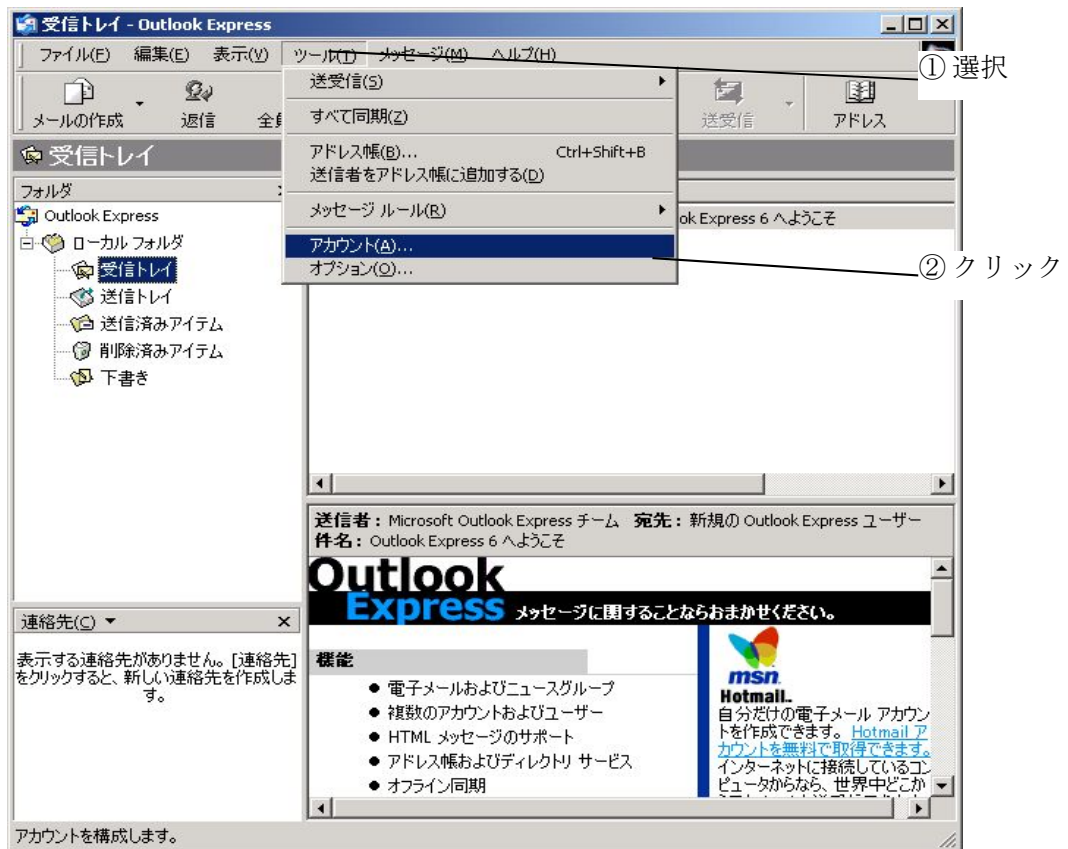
受信トレイ - Outlook Express

ファイル(F) 編集(E) 表示(V) ツール(T) メッセージ(M) ヘルプ(H)

① 選択

メールの作成 返信 全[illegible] 送受信 アドレス

送受信(S)
すべて同期(Z)
アドレス帳(B)... Ctrl+Shift+B
送信者をアドレス帳に追加する(D)
メッセージ ルール(R)
アカウント(A)...
オプション(O)...

② クリック

受信トレイ

フォルダ
Outlook Express
ローカル フォルダ
受信トレイ
送信トレイ
送信済みアイテム
削除済みアイテム
下書き

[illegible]ok Express 6 へようこそ

送信者: Microsoft Outlook Express チーム 宛先: 新規の Outlook Express ユーザー
件名: Outlook Express 6 へようこそ

Outlook Express メッセージに関することならおまかせください。

機能
● 電子メールおよびニュースグループ
● 複数のアカウントおよびユーザー
● HTML メッセージのサポート
● アドレス帳およびディレクトリ サービス
● オフライン同期

msn Hotmail.
自分だけの電子メール アカウントを作成できます。Hotmail アカウントを無料で取得できます。インターネットに接続しているコンピュータからなら、世界中どこか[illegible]

連絡先(C) ▼
表示する連絡先がありません。[連絡先] をクリックすると、新しい連絡先を作成します。

アカウントを構成します。